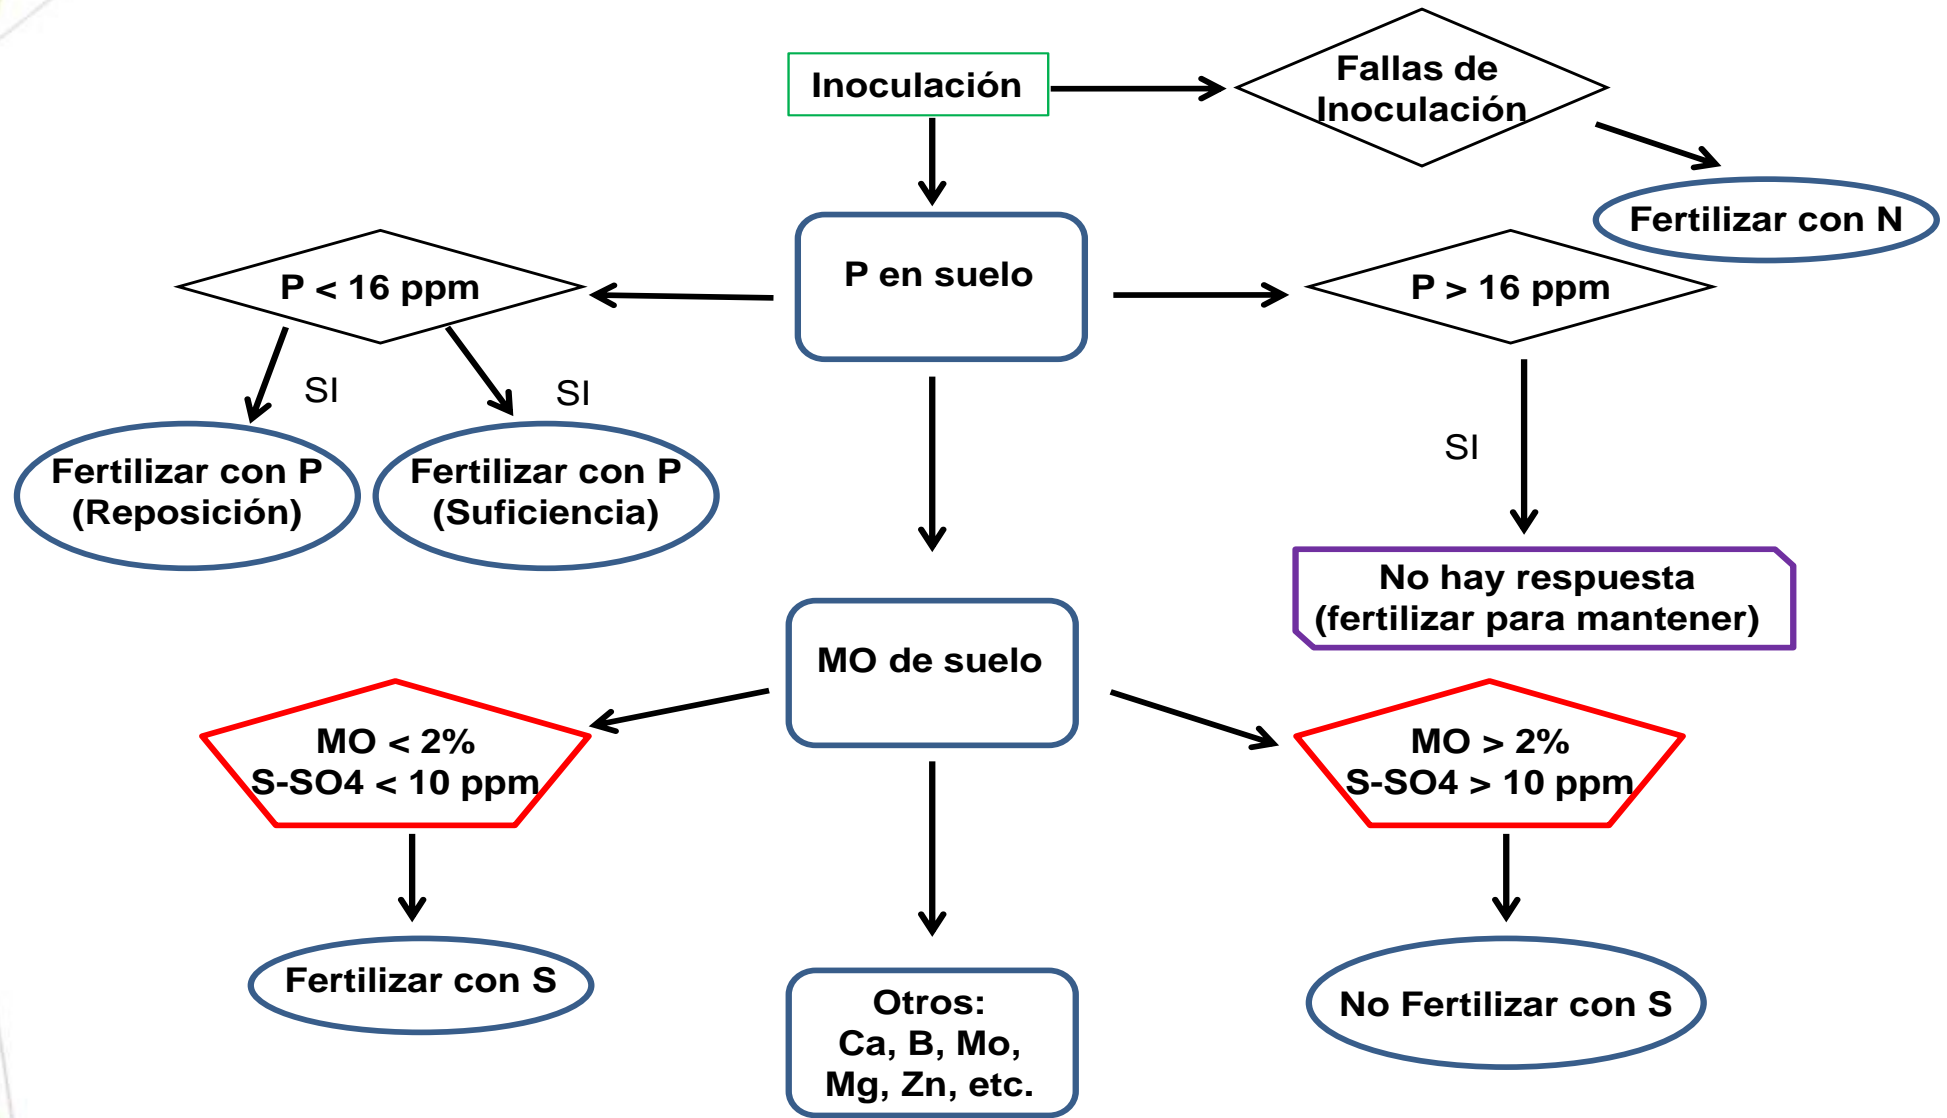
Inoculación

Fallas de Inoculación

Fertilizar con N

P en suelo

P < 16 ppm

P > 16 ppm

SI

SI

SI

Fertilizar con P (Reposición)

Fertilizar con P (Suficiencia)

No hay respuesta (fertilizar para mantener)

MO de suelo

MO < 2%
S-SO4 < 10 ppm

MO > 2%
S-SO4 > 10 ppm

Fertilizar con S

Otros:
Ca, B, Mo,
Mg, Zn, etc.

No Fertilizar con S